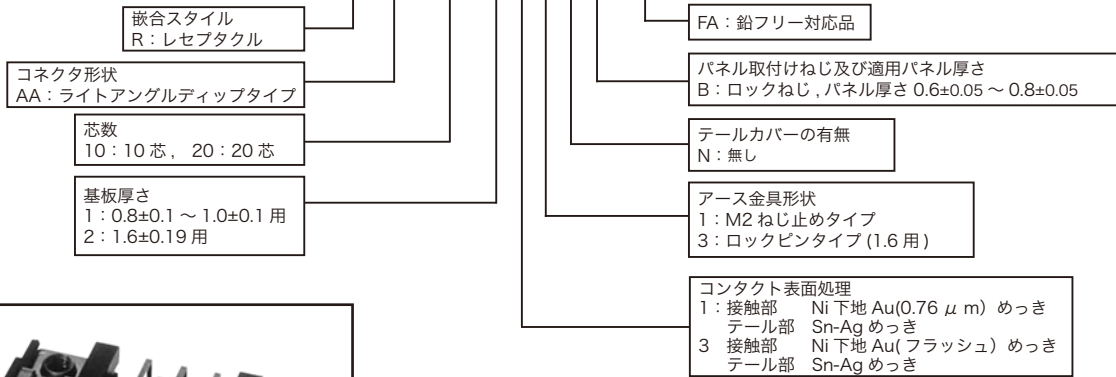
嵌合スタイル
R：レセプタクル

FA：鉛フリー対応品

コネクタ形状
AA：ライトアングルディップタイプ

パネル取付けねじ及び適用パネル厚さ
B：ロックねじ , パネル厚さ 0.6±0.05 ～ 0.8±0.05

芯数
10：10 芯， 20：20 芯

テールカバーの有無
N：無し

基板厚さ
1：0.8±0.1 ～ 1.0±0.1 用
2：1.6±0.19 用

アース金具形状
1：M2 ねじ止めタイプ
3：ロックピンタイプ (1.6 用 )

コンタクト表面処理
1：接触部　Ni 下地 Au(0.76 $\mu$ m) めっき
　テール部　Sn-Ag めっき
3　接触部　Ni 下地 Au( フラッシュ) めっき
　テール部　Sn-Ag めっき